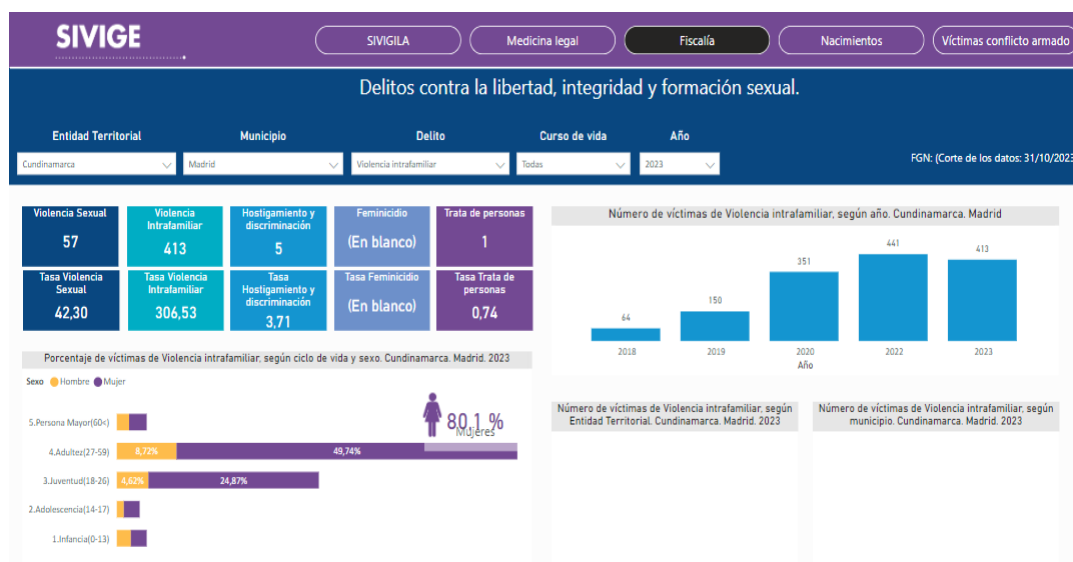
SIVIGE

SIVIGILA | Medicina legal | Fiscalía | Nacimientos | Víctimas conflicto armado

Delitos contra la libertad, integridad y formación sexual.

Entidad Territorial: Cundinamarca
Municipio: Madrid
Delito: Violencia intrafamiliar
Curso de vida: Todas
Año: 2023

FGN: (Corte de los datos: 31/10/2023

| Violencia Sexual | Violencia Intrafamiliar | Hostigamiento y discriminación | Feminicidio | Trata de personas |
|---|---|---|---|---|
| 57 | 413 | 5 | (En blanco) | 1 |

| Tasa Violencia Sexual | Tasa Violencia Intrafamiliar | Tasa Hostigamiento y discriminación | Tasa Feminicidio | Tasa Trata de personas |
|---|---|---|---|---|
| 42,30 | 306,53 | 3,71 | (En blanco) | 0,74 |

Número de víctimas de Violencia intrafamiliar, según año. Cundinamarca. Madrid

| Año | 2018 | 2019 | 2020 | 2022 | 2023 |
|---|---|---|---|---|---|
| | 64 | 150 | 351 | 441 | 413 |

Año

Porcentaje de víctimas de Violencia intrafamiliar, según ciclo de vida y sexo. Cundinamarca. Madrid. 2023

Sexo ● Hombre ● Mujer

5.Persona Mayor(60<)
4.Adultez(27-59) 8,72% 49,74%
3.Juventud(18-26) 4,62% 24,87%
2.Adolescencia(14-17)
1.Infancia(0-13)

80,1 %
Mujeres

Número de víctimas de Violencia intrafamiliar, según Entidad Territorial. Cundinamarca. Madrid. 2023

Número de víctimas de Violencia intrafamiliar, según municipio. Cundinamarca. Madrid. 2023